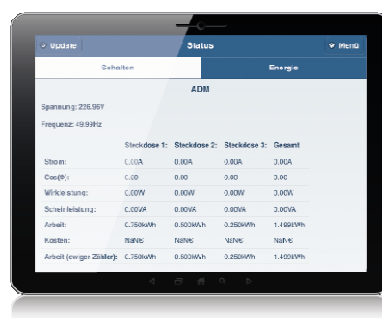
Update

Status

Menü

Schalten

Energie

ADM

Spannung: 226.95V

Frequenz: 49.99Hz

| | Steckdose 1: | Steckdose 2: | Steckdose 3: | Gesamt |
|---|---|---|---|---|
| Strom: | 0.00A | 0.00A | 0.00A | 0.00A |
| Cos(Φ): | 0.00 | 0.00 | 0.00 | 0.00 |
| Wirkleistung: | 0.00W | 0.00W | 0.00W | 0.00W |
| Scheinleistung: | 0.00VA | 0.00VA | 0.00VA | 0.00VA |
| Arbeit: | 0.750kWh | 0.500kWh | 0.250kWh | 1.499kWh |
| Kosten: | NaN€ | NaN€ | NaN€ | NaN€ |
| Arbeit (ewiger Zähler): | 0.750kWh | 0.500kWh | 0.250kWh | 1.499kWh |